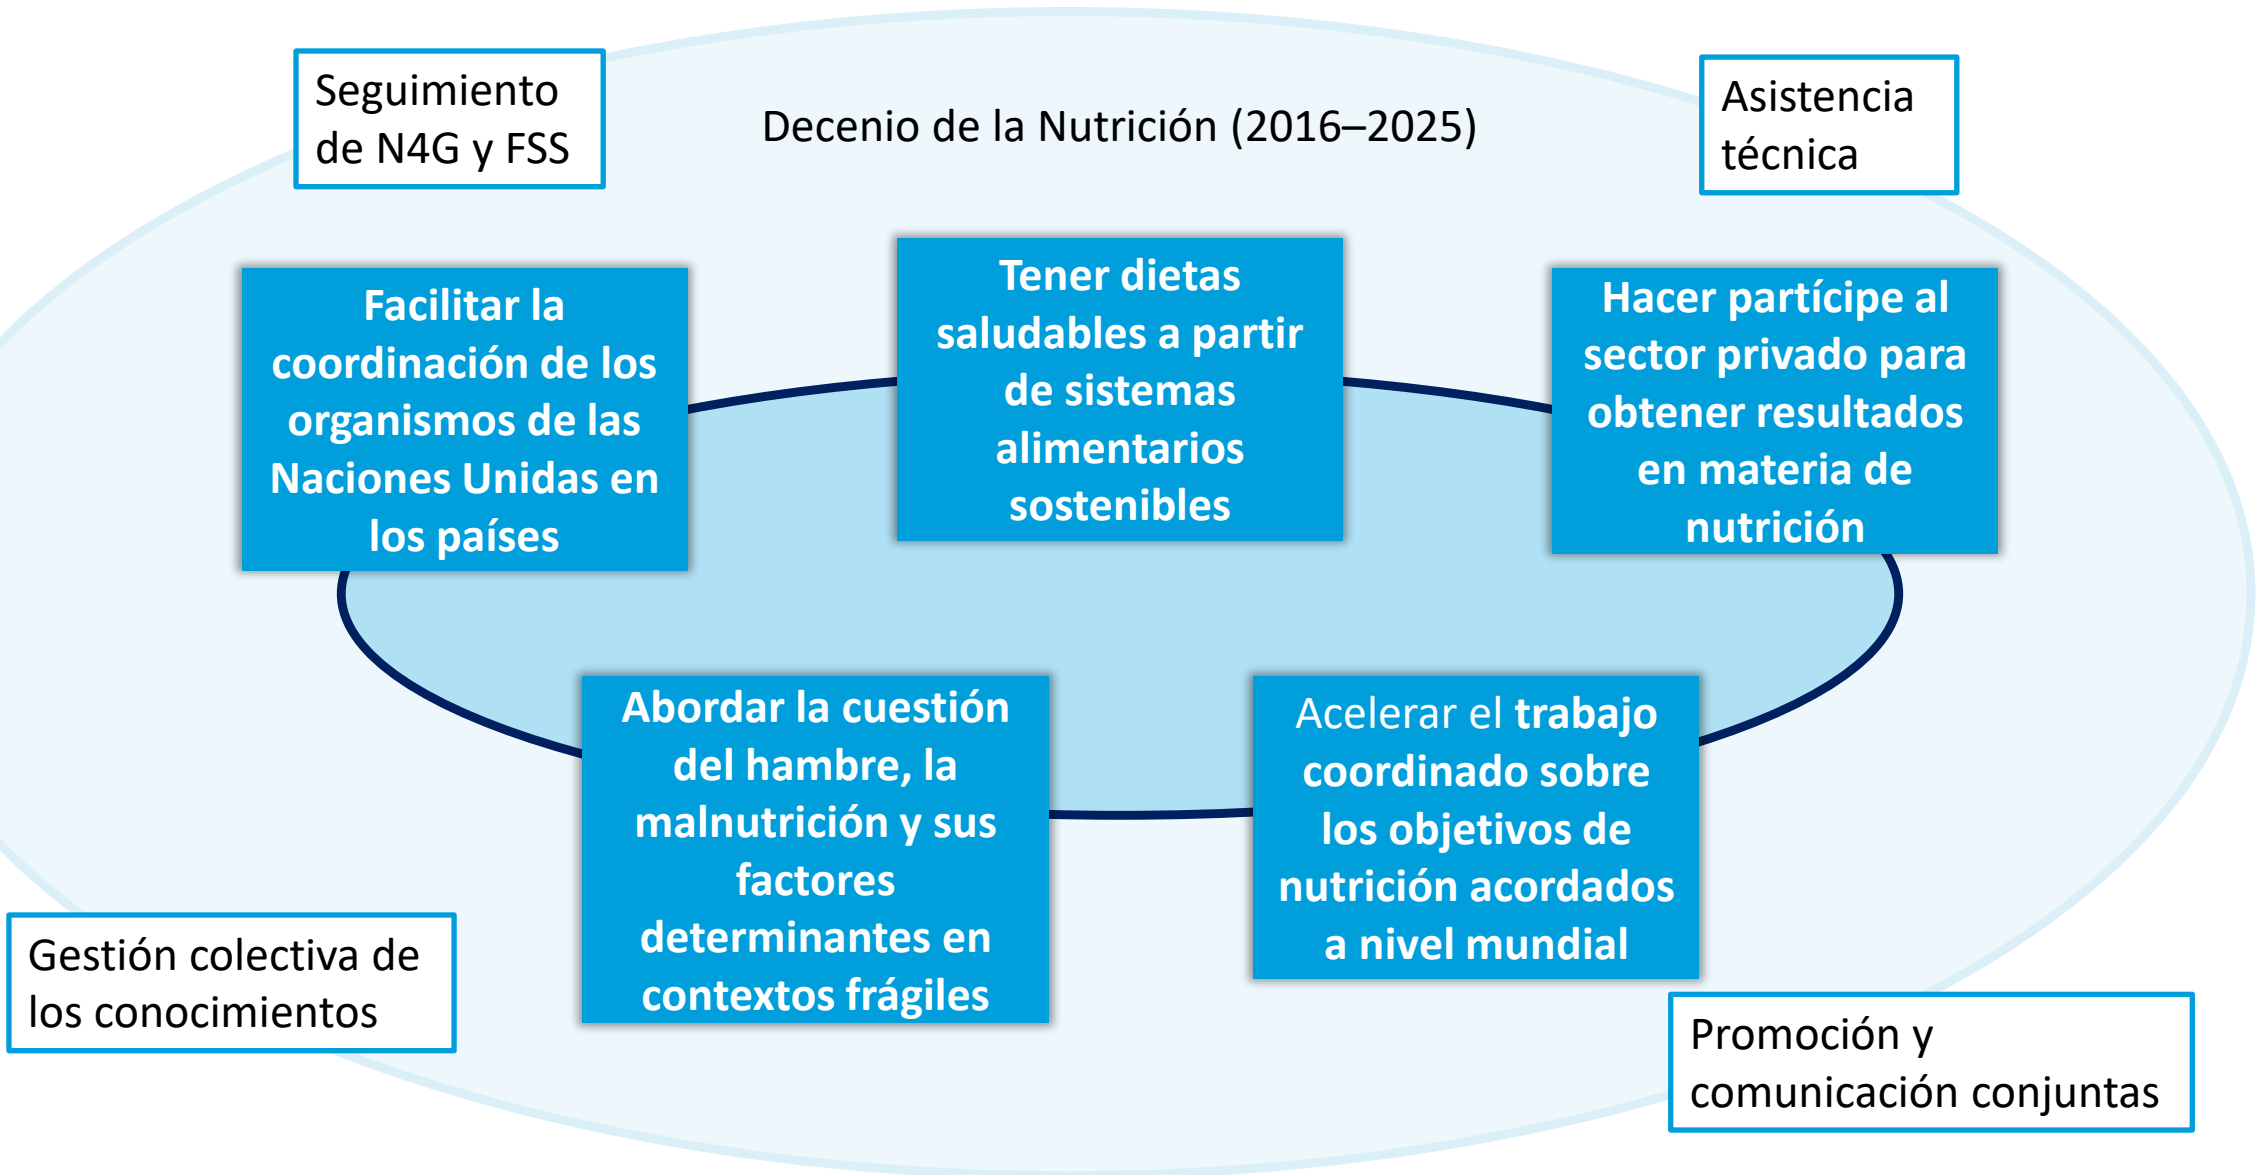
Seguimiento de N4G y FSS

Decenio de la Nutrición (2016–2025)

Asistencia técnica

Facilitar la coordinación de los organismos de las Naciones Unidas en los países

Tener dietas saludables a partir de sistemas alimentarios sostenibles

Hacer partícipe al sector privado para obtener resultados en materia de nutrición

Abordar la cuestión del hambre, la malnutrición y sus factores determinantes en contextos frágiles

Acelerar el trabajo coordinado sobre los objetivos de nutrición acordados a nivel mundial

Gestión colectiva de los conocimientos

Promoción y comunicación conjuntas